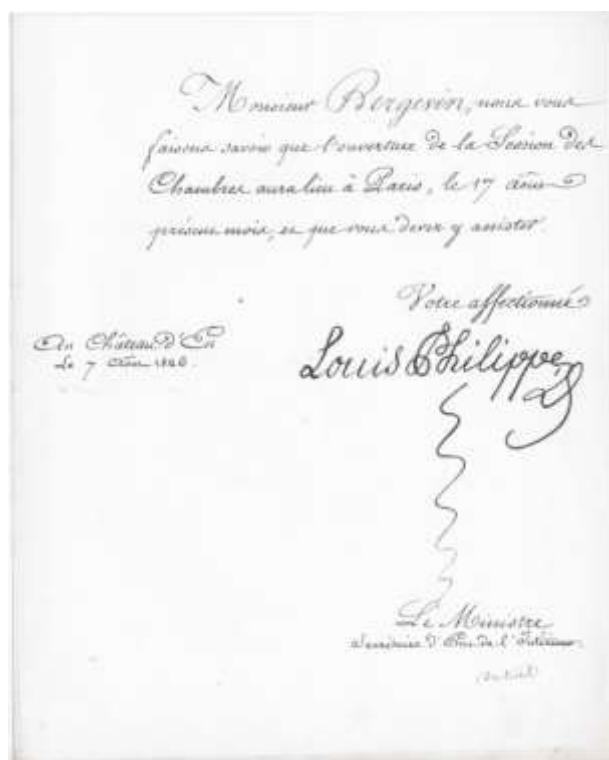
Monsieur Bergevin, nous vous faisons savoir que l'ouverture de la Session des Chambres aura lieu à Paris, le 17 du présent mois, et que vous devez y assister.

Votre affectionné
Louis Philippe

Au Château d'Eu
Le 7 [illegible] 1840.

Le Ministre
Secrétaire d'État de l'Intérieur

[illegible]